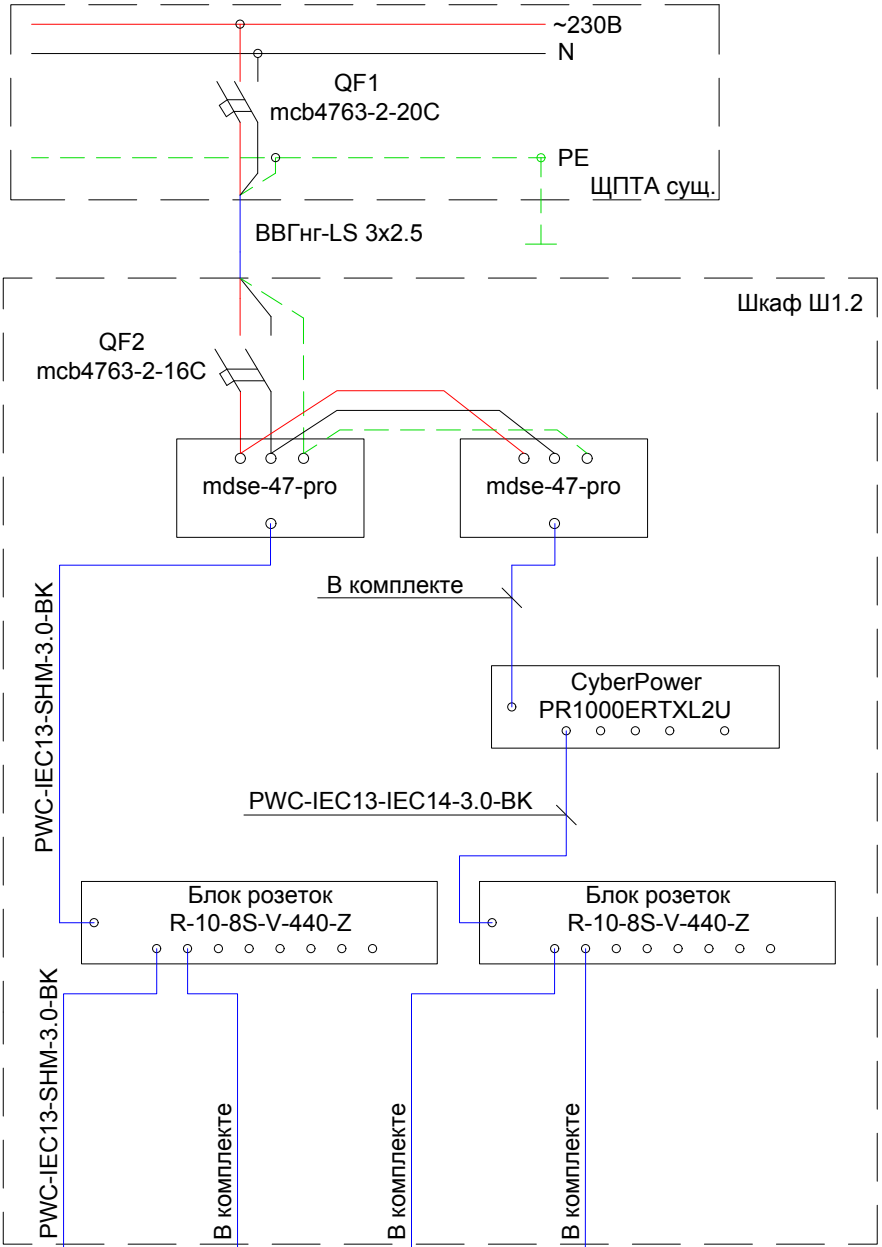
~230В
N
QF1
mcb4763-2-20C
PE
ЩПТА сущ.
ВВГнг-LS 3x2.5
Шкаф Ш1.2
QF2
mcb4763-2-16C
mdse-47-pro
mdse-47-pro
В комплекте
PWC-IEC13-SHM-3.0-BK
CyberPower
PR1000ERTXL2U
PWC-IEC13-IEC14-3.0-BK
Блок розеток
R-10-8S-V-440-Z
Блок розеток
R-10-8S-V-440-Z
PWC-IEC13-SHM-3.0-BK
В комплекте
В комплекте
В комплекте